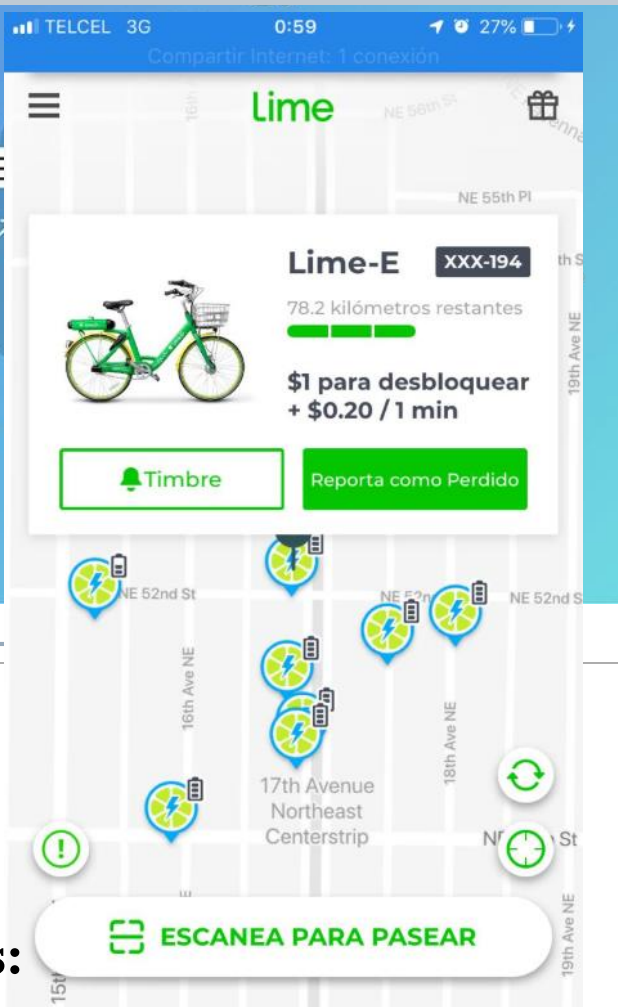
TELCEL 3G 0:59 27%
Compartir Internet: 1 conexión

lime

NE 56th St
NE 55th Pl

Lime-E XXX-194
78.2 kilómetros restantes
$1 para desbloquear + $0.20 / 1 min

Timbre
Reporta como Perdido

NE 52nd St
NE 52n
NE 52nd S
16th Ave NE
18th Ave NE
19th Ave NE
17th Avenue Northeast Centerstrip
NE St

ESCANEA PARA PASEAR